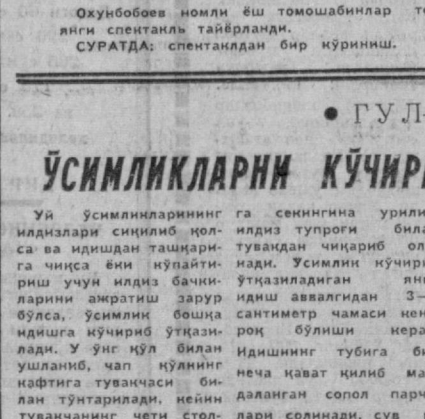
Охунбобоев номли ёш томошабинлар т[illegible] янги спектакль тайёрланди.
СУРАТДА: спектаклдан бир кўриниш.

• ГУЛ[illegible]

ЎСИМЛИКЛАРНИ КЎЧИР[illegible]

Уй ўсимликларининг илдизлари ўсиб қолса ва идишдан ташқарига чиқса ёки кўпайтириш учун илдиз бачкиларини ажратиш зарур бўлса, ўсимлик бошқа идишга кўчириб ўтқазилади. У ўнг қўл билан ушланиб, чап қўлнинг кафтига тувакчаси билан тўнтарилади, кейин тувакчанинг чети стол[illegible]

га секингина урил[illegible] илдиз тупроғи била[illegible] тувакдан чиқариб ол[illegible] лади. Ўсимлик кўчир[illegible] ўтқазиладиган ян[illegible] идиш аввалгидан 3—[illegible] сантиметр чамаси кен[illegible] роқ бўлиши кера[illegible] Идишнинг тубига би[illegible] неча қават қилиб ма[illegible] даланган сопол парч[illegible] лари солинади, сув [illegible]